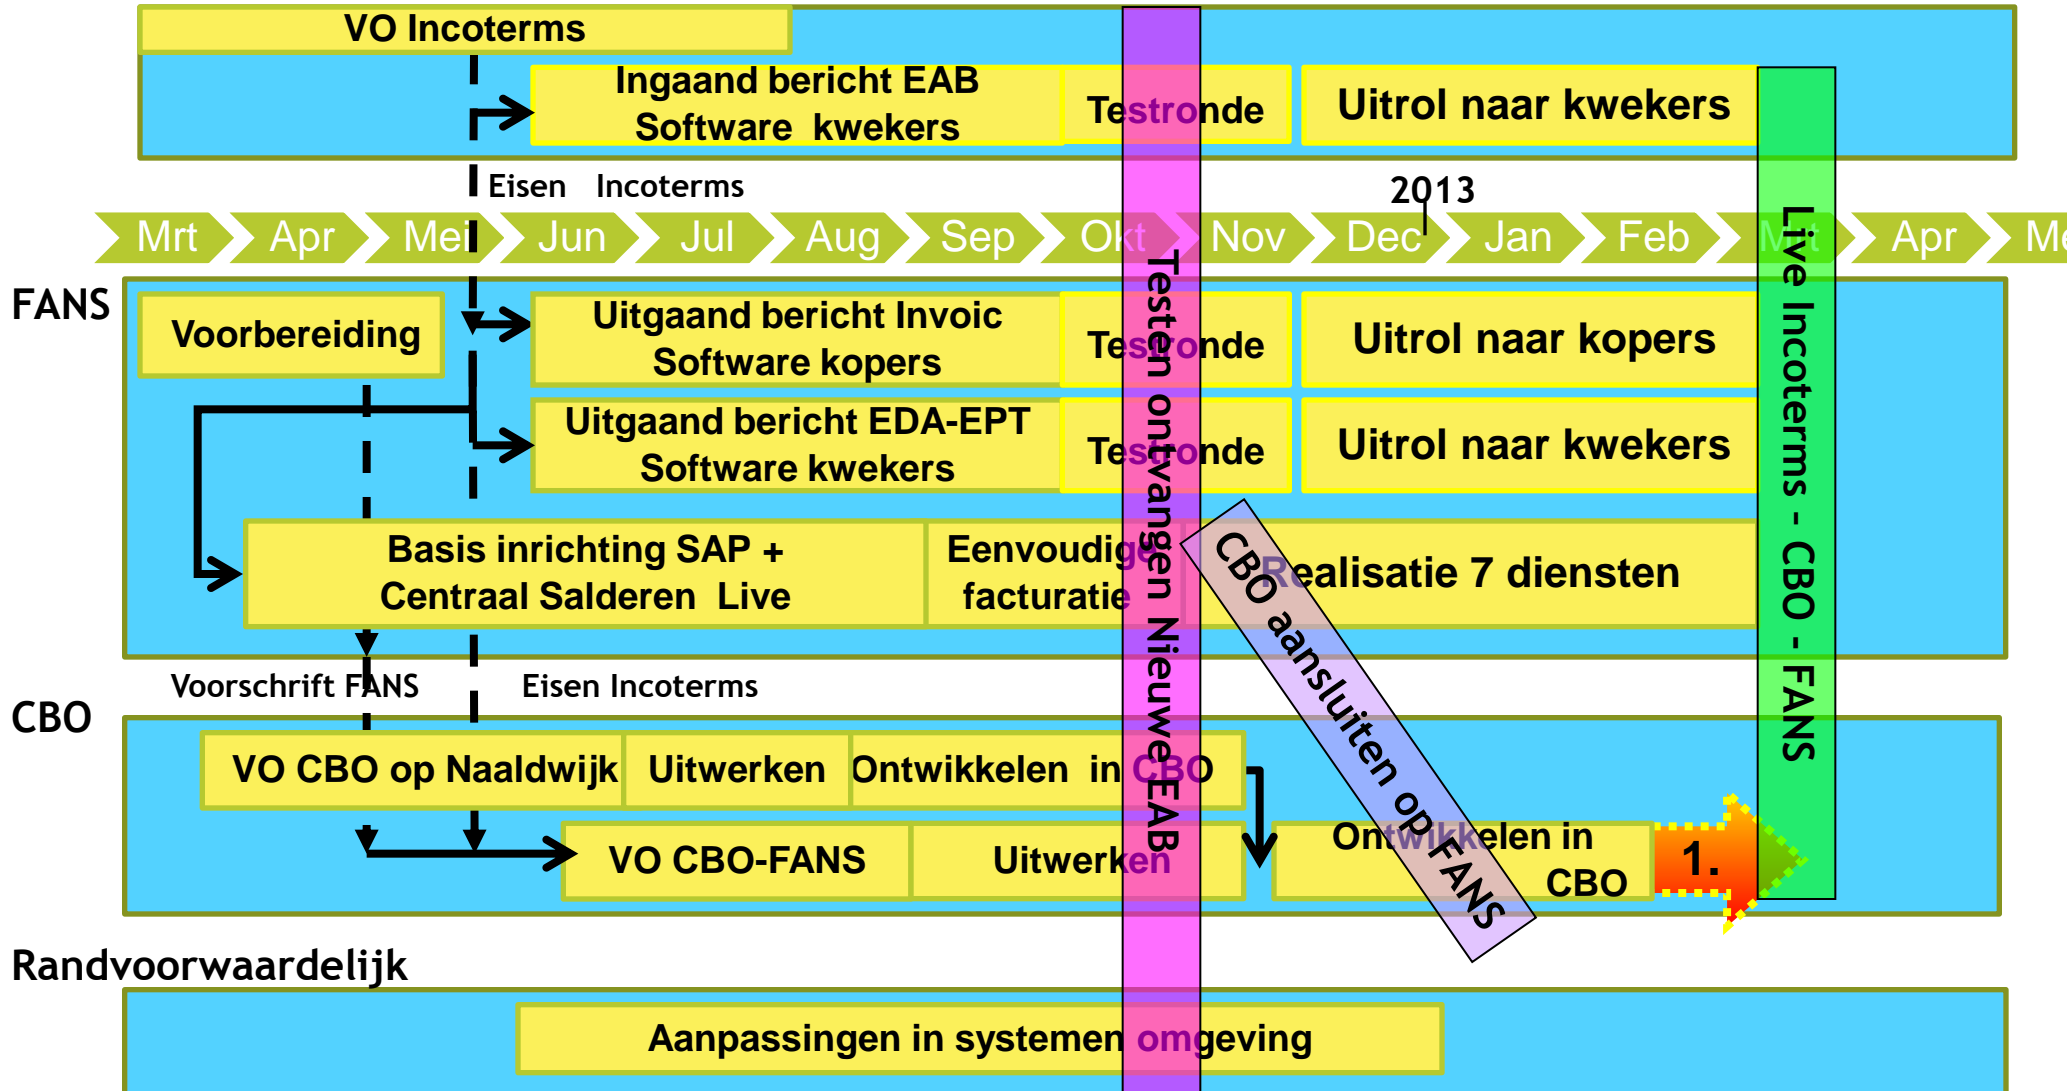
VO Incoterms

Ingaand bericht EAB Software kwekers

Testronde

Uitrol naar kwekers

Eisen Incoterms

2013

Mrt Apr Mei Jun Jul Aug Sep Okt Nov Dec Jan Feb Mrt Apr Me

FANS

Voorbereiding

Uitgaand bericht Invoic Software kopers

Testronde

Uitrol naar kopers

Uitgaand bericht EDA-EPT Software kwekers

Testronde

Uitrol naar kwekers

Basis inrichting SAP + Centraal Salderen Live

Eenvoudige facturatie

Realisatie 7 diensten

Testen ontvangen Nieuwe EAB

CBO aansluiten op FANS

Live Incoterms - CBO - FANS

Voorschrift FANS

Eisen Incoterms

CBO

VO CBO op Naaldwijk

Uitwerken

Ontwikkelen in CBO

VO CBO-FANS

Uitwerken

Ontwikkelen in CBO

1.

Randvoorwaardelijk

Aanpassingen in systemen omgeving